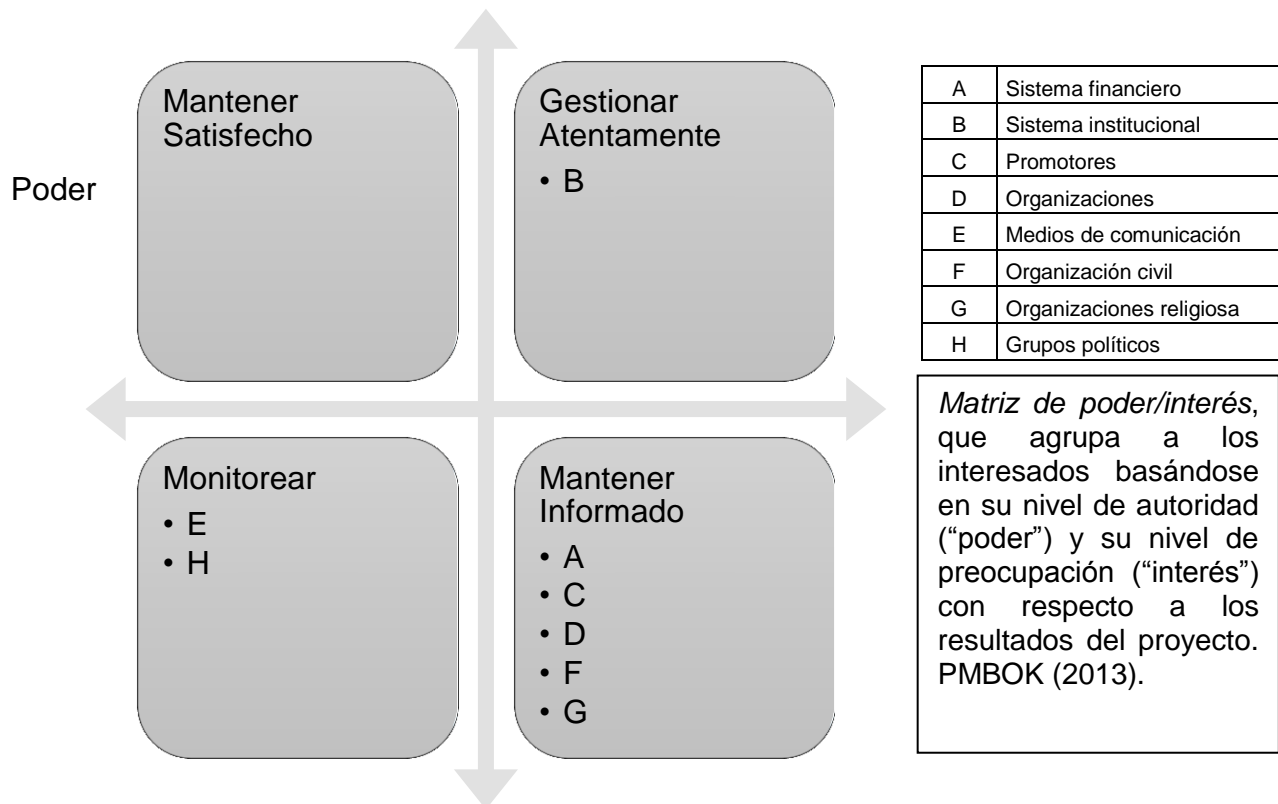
Poder

Mantener Satisfecho

Gestionar Atentamente
• B

Monitorear
• E
• H

Mantener Informado
• A
• C
• D
• F
• G

| A | Sistema financiero |
|---|---|
| B | Sistema institucional |
| C | Promotores |
| D | Organizaciones |
| E | Medios de comunicación |
| F | Organización civil |
| G | Organizaciones religiosa |
| H | Grupos políticos |

*Matriz de poder/interés*, que agrupa a los interesados basándose en su nivel de autoridad ("poder") y su nivel de preocupación ("interés") con respecto a los resultados del proyecto. PMBOK (2013).